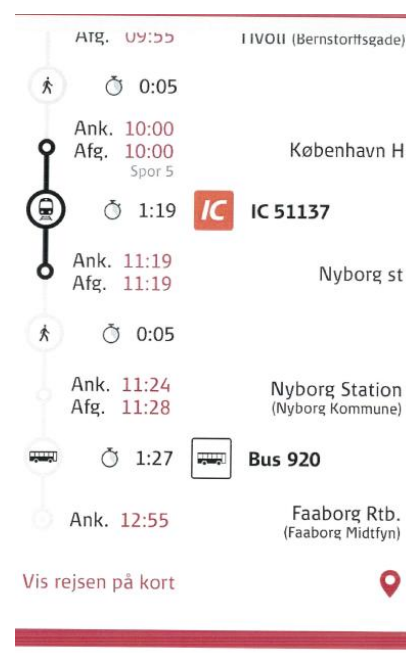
Afg. 09:55 Tivoli (Bernstorffsgade)

0:05

Ank. 10:00
Afg. 10:00 København H
Spor 5

1:19 IC IC 51137

Ank. 11:19
Afg. 11:19 Nyborg st

0:05

Ank. 11:24
Afg. 11:28 Nyborg Station
(Nyborg Kommune)

1:27 Bus 920

Ank. 12:55 Faaborg Rtb.
(Faaborg Midtfyn)

Vis rejsen på kort